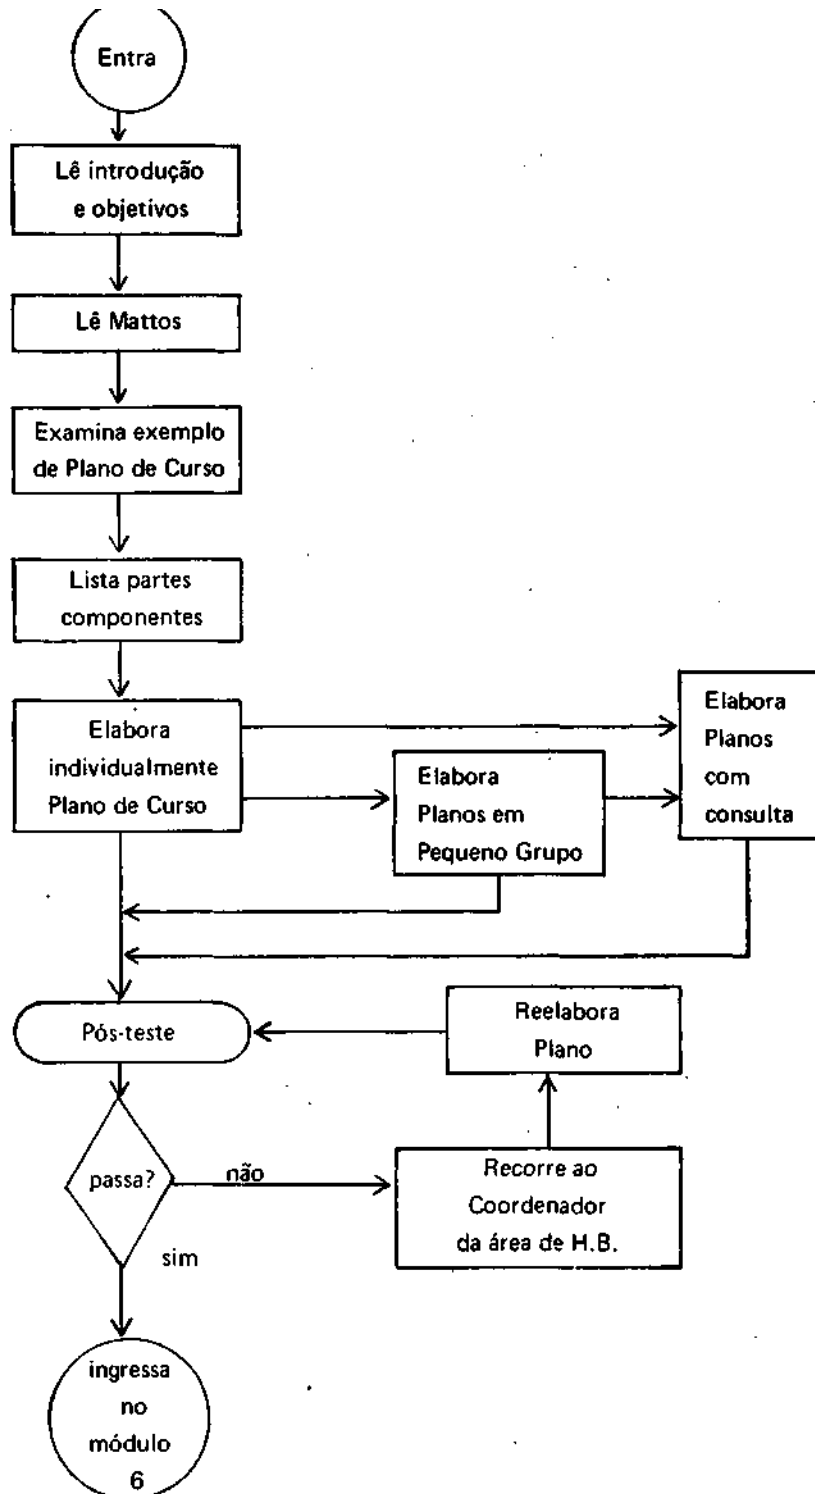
Entra

Lê introdução e objetivos

Lê Mattos

Examina exemplo de Plano de Curso

Lista partes componentes

Elabora individualmente Plano de Curso

Elabora Planos em Pequeno Grupo

Elabora Planos com consulta

Pós-teste

Reelabora Plano

passa?

não

Recorre ao Coordenador da área de H.B.

sim

ingressa no módulo 6